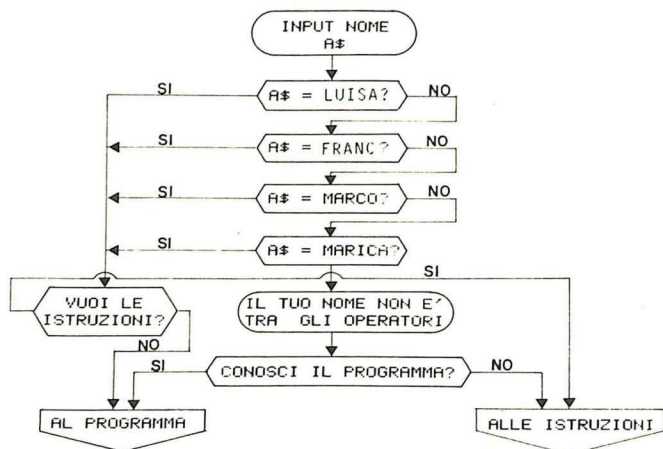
INPUT NOME
A$

A$ = LUISA?
SI
NO

A$ = FRANC?
SI
NO

A$ = MARCO?
SI
NO

A$ = MARICA?
SI
SI

VUOI LE ISTRUZIONI?
NO

IL TUO NOME NON E' TRA GLI OPERATORI

SI
CONOSCI IL PROGRAMMA?
NO

AL PROGRAMMA

ALLE ISTRUZIONI